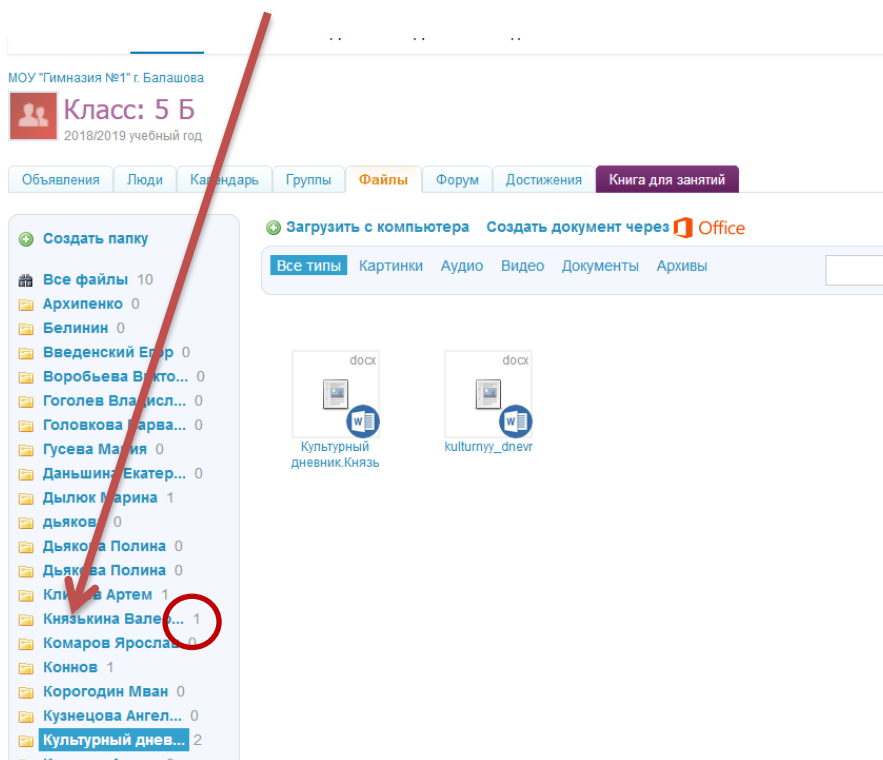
МОУ "Гимназия №1" г. Балашова

Класс: 5 Б

2018/2019 учебный год

Объявления | Люди | Календарь | Группы | Файлы | Форум | Достижения | Книга для занятий

Создать папку

Все файлы 10
Архипенко 0
Белинин 0
Введенский Егор 0
Воробьева Викто... 0
Гоголев Владисл... 0
Головкова Варва... 0
Гусева Мария 0
Даньшина Екатер... 0
Дылюк Марина 1
дьякова 0
Дьякова Полина 0
Дьякова Полина 0
Клинов Артем 1
Князькина Вале... 1
Комаров Ярослав 0
Коннов 1
Корогодин Мван 0
Кузнецова Ангел... 0
Культурный днев... 2

Загрузить с компьютера   Создать документ через Office

Все типы   Картинки   Аудио   Видео   Документы   Архивы

docx
Культурный дневник.Князь

docx
kulturnyy_dnevn